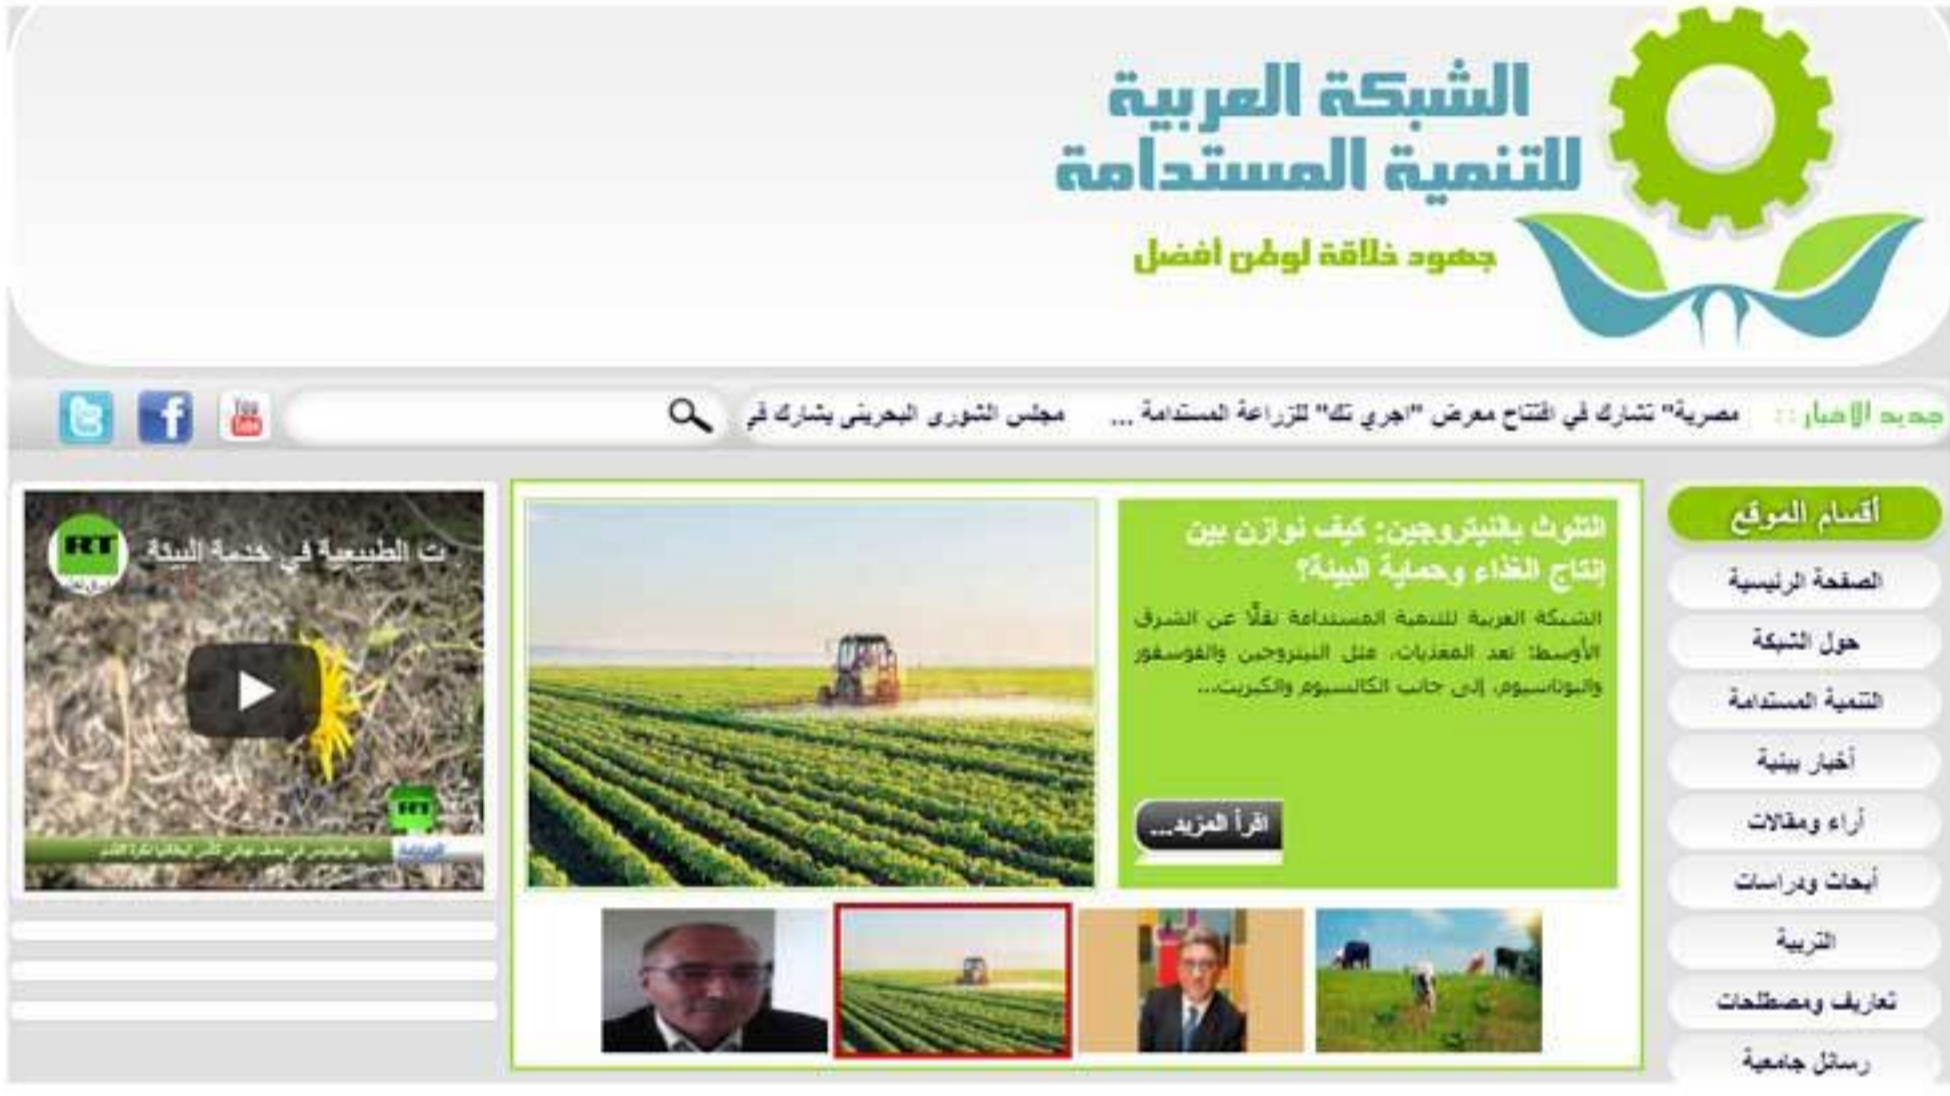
الشبكة العربية للتنمية المستدامة

جهود خلاقة لوطن افضل

جديد الأخبار :: مصرية" تشارك في افتتاح معرض "اجري تك" للزراعة المستدامة ... مجلس الشورى البحريني يشارك في

You Tube

أقسام الموقع

الصفحة الرئيسية

حول الشبكة

التنمية المستدامة

أخبار بيئية

آراء ومقالات

أبحاث ودراسات

التربية

تعاريف ومصطلحات

رسائل جامعية

التلوث بالنيتروجين: كيف نوازن بين إنتاج الغذاء وحماية البيئة؟

الشبكة العربية للتنمية المستدامة نقلاً عن الشرق الأوسط: تعد المغذيات، مثل النيتروجين والفوسفور والبوتاسيوم، إلى جانب الكالسيوم والكبريت...

اقرأ المزيد...

RT

ت الطبيعية في خدمة البيئة

RT

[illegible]